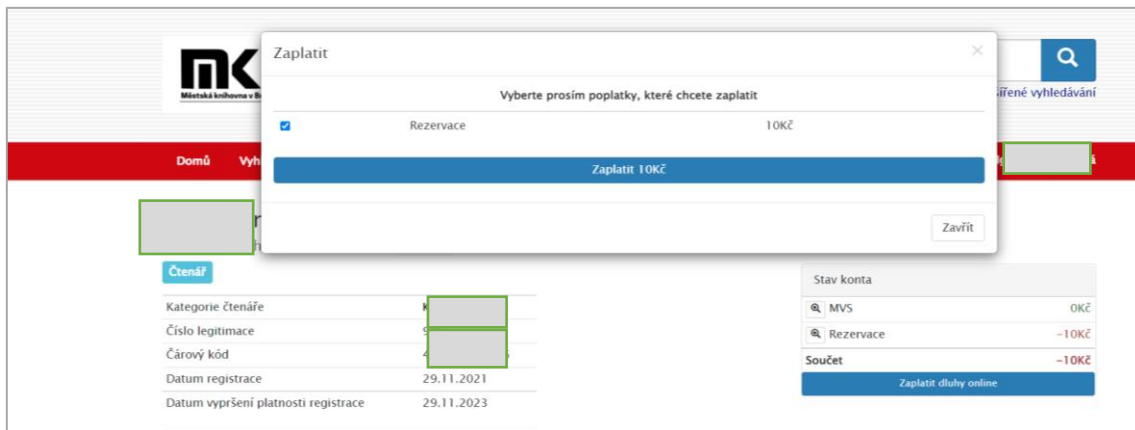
Městská knihovna v B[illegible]

Zaplatit

×

Vyberte prosím poplatky, které chcete zaplatit

| | | |
|---|---|---|
| ☑ | Rezervace | 10Kč |

Zaplatit 10Kč

Zavřít

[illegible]iřené vyhledávání

Domů

Vyh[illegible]

Čtenář

| | |
|---|---|
| Kategorie čtenáře | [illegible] |
| Číslo legitimace | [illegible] |
| Čárový kód | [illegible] |
| Datum registrace | 29.11.2021 |
| Datum vypršení platnosti registrace | 29.11.2023 |

Stav konta

| | |
|---|---|
| MVS | 0Kč |
| Rezervace | -10Kč |
| Součet | -10Kč |

Zaplatit dluhy online